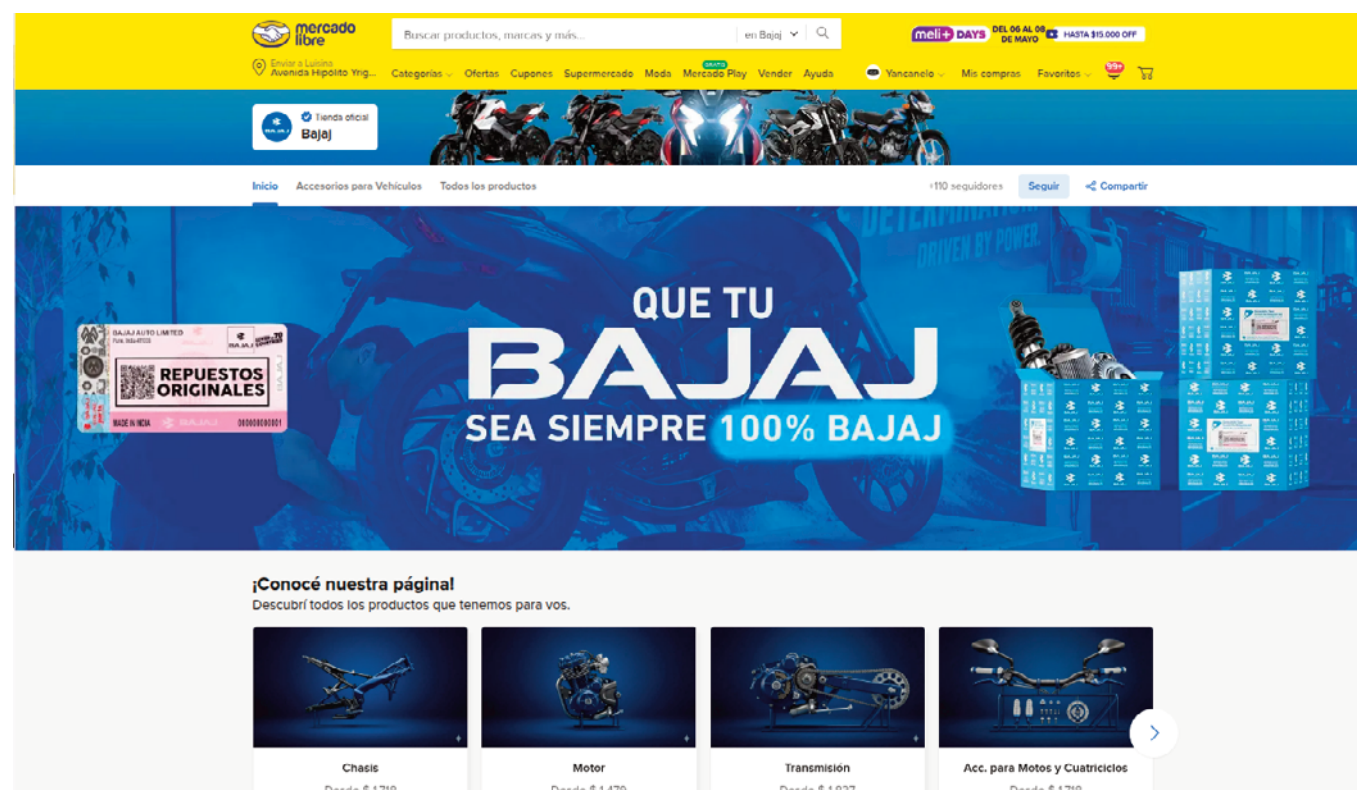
mercado libre

Buscar productos, marcas y más...

en Bajaj

meli+ DAYS DEL 06 AL 08 DE MAYO

HASTA $15.000 OFF

Enviar a Luisina
Avenida Hipólito Yrig...

Categorías

Ofertas

Cupones

Supermercado

Moda

GRATIS
Mercado Play

Vender

Ayuda

Yancanelo

Mis compras

Favoritos

99+

Tienda oficial
Bajaj

Inicio

Accesorios para Vehículos

Todos los productos

+110 seguidores

Seguir

Compartir

DRIVEN BY POWER

BAJAJ AUTO LIMITED

REPUESTOS ORIGINALES

BAJAJ

MADE IN INDIA

QUE TU
BAJAJ
SEA SIEMPRE 100% BAJAJ

¡Conocé nuestra página!
Descubrí todos los productos que tenemos para vos.

Chasis

Motor

Transmisión

Acc. para Motos y Cuatriciclos